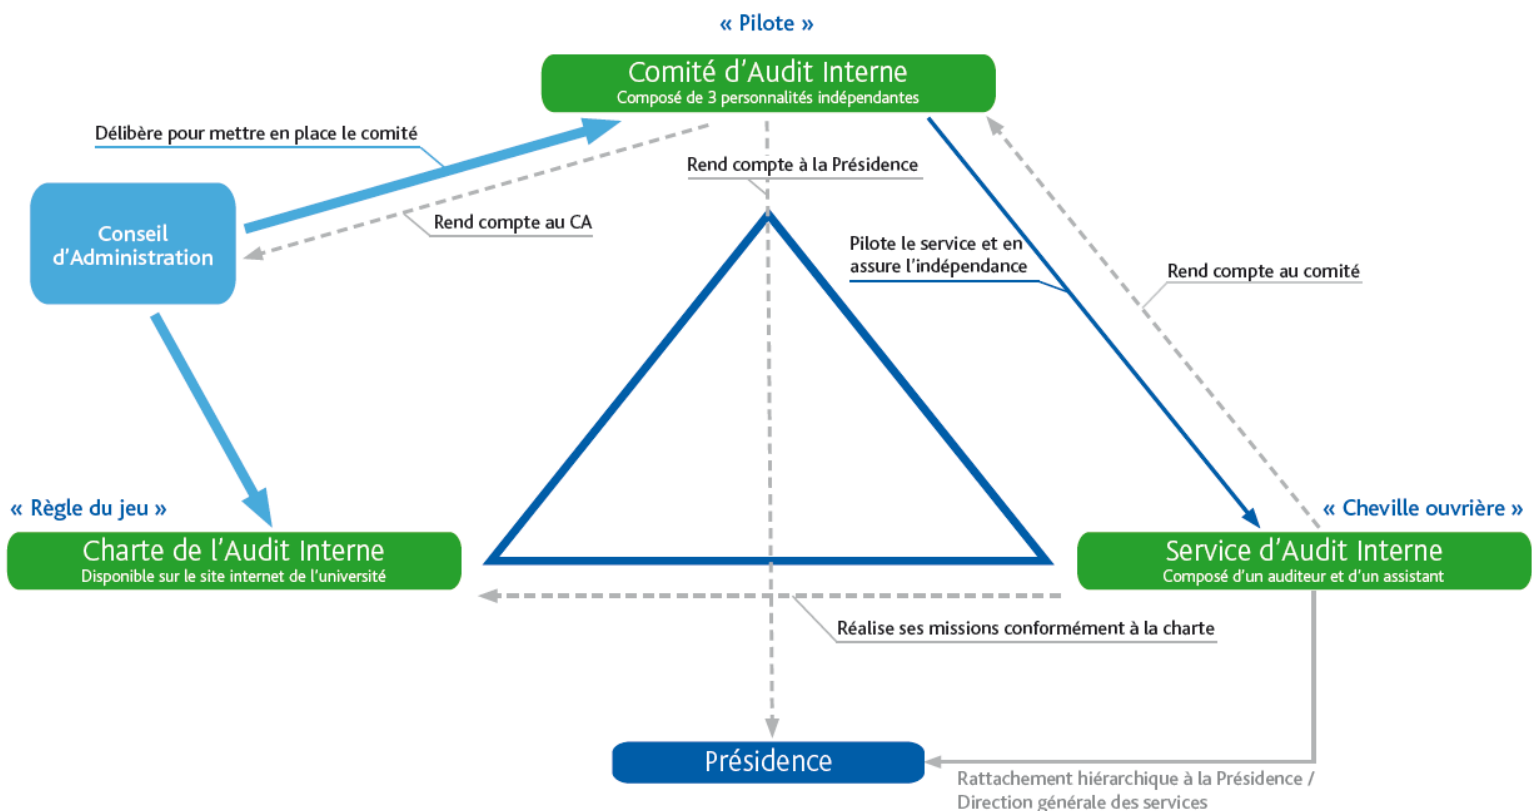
« Pilote »

Comité d'Audit Interne
Composé de 3 personnalités indépendantes

Délibère pour mettre en place le comité

Rend compte à la Présidence

Conseil d'Administration

Rend compte au CA

Pilote le service et en assure l'indépendance

Rend compte au comité

« Règle du jeu »

Charte de l'Audit Interne
Disponible sur le site internet de l'université

« Cheville ouvrière »

Service d'Audit Interne
Composé d'un auditeur et d'un assistant

Réalise ses missions conformément à la charte

Présidence

Rattachement hiérarchique à la Présidence / Direction générale des services